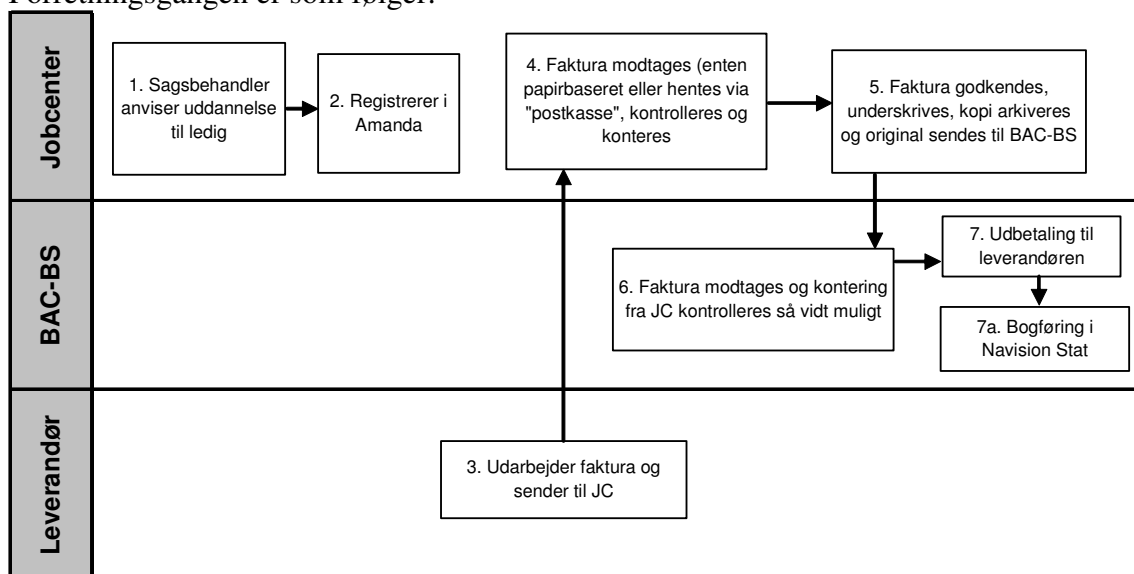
Forretningsgangen er som følger:

Jobcenter

1. Sagsbehandler anviser uddannelse til ledig

2. Registrerer i Amanda

4. Faktura modtages (enten papirbaseret eller hentes via "postkasse", kontrolleres og konteres

5. Faktura godkendes, underskrives, kopi arkiveres og original sendes til BAC-BS

BAC-BS

6. Faktura modtages og kontering fra JC kontrolleres så vidt muligt

7. Udbetaling til leverandøren

7a. Bogføring i Navision Stat

Leverandør

3. Udarbejder faktura og sender til JC